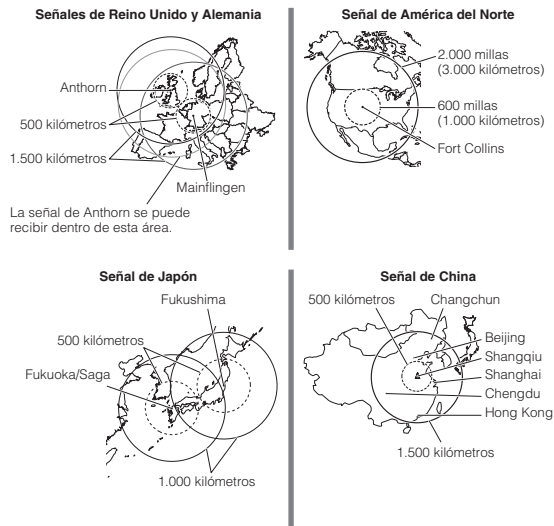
Señales de Reino Unido y Alemania

Anthorn

500 kilómetros

1.500 kilómetros

Mainflingen

La señal de Anthorn se puede recibir dentro de esta área.

Señal de América del Norte

2.000 millas (3.000 kilómetros)

600 millas (1.000 kilómetros)

Fort Collins

Señal de Japón

Fukushima

500 kilómetros

Fukuoka/Saga

1.000 kilómetros

Señal de China

500 kilómetros

Changchun

Beijing

Shangqiu

Shanghai

Chengdu

Hong Kong

1.500 kilómetros